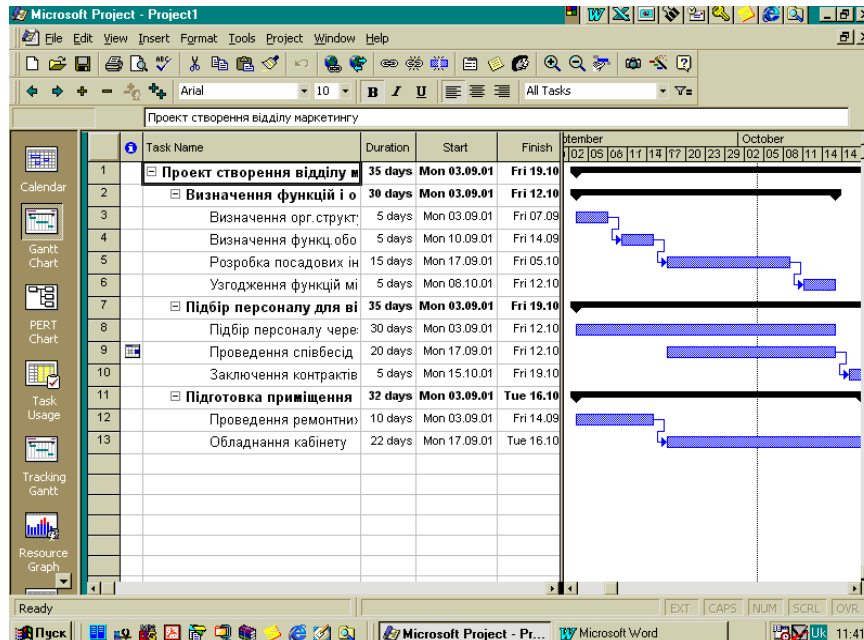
Microsoft Project - Project1

File Edit View Insert Format Tools Project Window Help

Arial 10 B I U All Tasks

Проект створення відділу маркетингу

Calendar

Gantt Chart

PERT Chart

Task Usage

Tracking Gantt

Resource Graph

| | | Task Name | Duration | Start | Finish |
|---|---|---|---|---|---|
| 1 | | ⊟ Проект створення відділу м | 35 days | Mon 03.09.01 | Fri 19.10 |
| 2 | | ⊟ Визначення функцій і о | 30 days | Mon 03.09.01 | Fri 12.10 |
| 3 | | Визначення орг.структ | 5 days | Mon 03.09.01 | Fri 07.09 |
| 4 | | Визначення функц.обо | 5 days | Mon 10.09.01 | Fri 14.09 |
| 5 | | Розробка посадових ін | 15 days | Mon 17.09.01 | Fri 05.10 |
| 6 | | Узгодження функцій мі | 5 days | Mon 08.10.01 | Fri 12.10 |
| 7 | | ⊟ Підбір персоналу для ві | 35 days | Mon 03.09.01 | Fri 19.10 |
| 8 | | Підбір персоналу чере | 30 days | Mon 03.09.01 | Fri 12.10 |
| 9 | | Проведення співбесід | 20 days | Mon 17.09.01 | Fri 12.10 |
| 10 | | Заключення контрактів | 5 days | Mon 15.10.01 | Fri 19.10 |
| 11 | | ⊟ Підготовка приміщення | 32 days | Mon 03.09.01 | Tue 16.10 |
| 12 | | Проведення ремонтни | 10 days | Mon 03.09.01 | Fri 14.09 |
| 13 | | Обладнання кабінету | 22 days | Mon 17.09.01 | Tue 16.10 |

ptember October
02 05 08 11 14 17 20 23 26 29 02 05 08 11 14 14

Ready EXT CAPS NUM SCRL OVR

Пуск Microsoft Project - Pr... Microsoft Word Uk 11:4